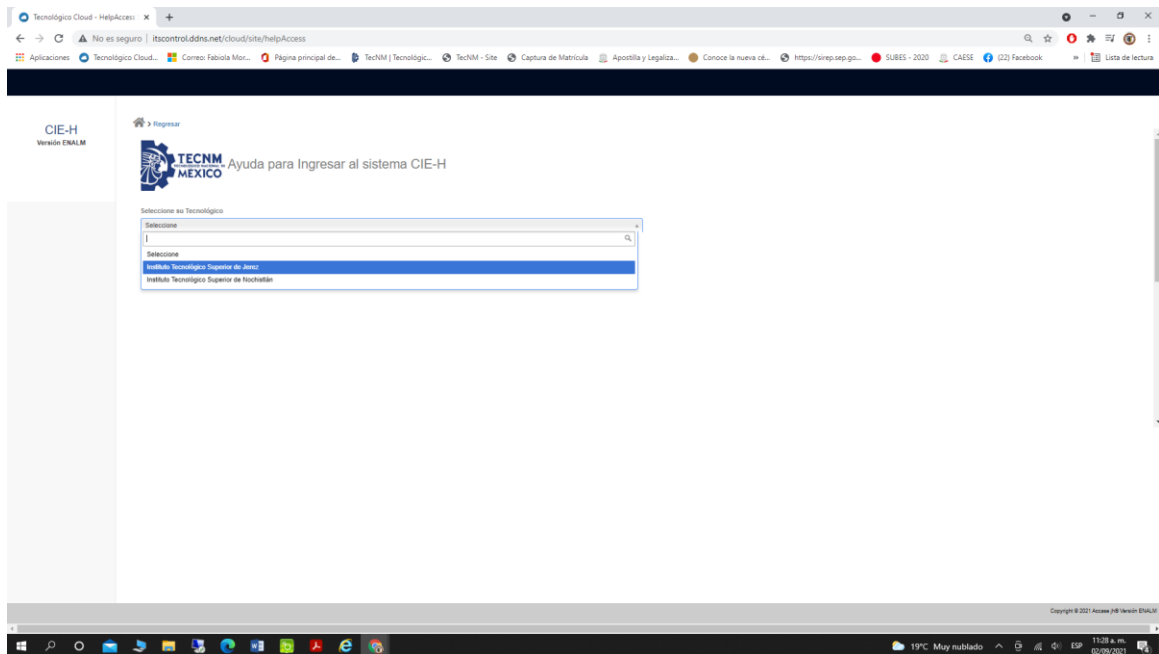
Tecnológico Cloud - HelpAccess ×  +

No es seguro | itscontrol.ddns.net/cloud/site/helpAccess

Aplicaciones  Tecnológico Cloud...  Correo: Fabiola Mor...  Página principal de...  TecNM | Tecnológic...  TecNM - Site  Captura de Matrícula  Apostilla y Legaliza...  Conoce la nueva cé...  https://sirep.sep.go...  SUBES - 2020  CAESE  (22) Facebook  »  Lista de lectura

CIE-H
Versión ENALM

Regresar

TECNM MEXICO Ayuda para Ingresar al sistema CIE-H

Seleccione su Tecnológico

Seleccione

Seleccione
Instituto Tecnológico Superior de Jerez
Instituto Tecnológico Superior de Nochistlán

Copyright © 2021 Access |HB Versión ENALM

19°C Muy nublado  ESP  11:28 a. m. 02/09/2021